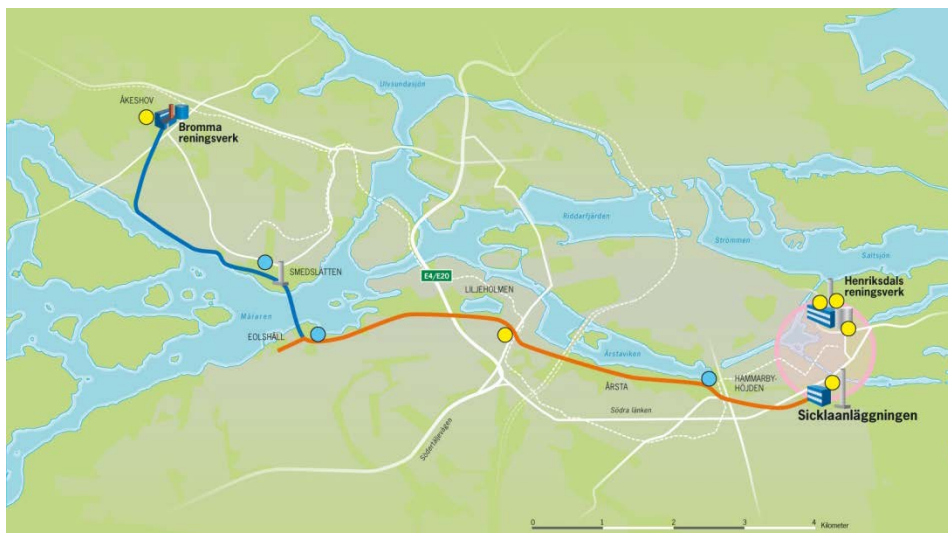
Ulvsundasjön

ÅKESHOV

Bromma reningsverk

Riddarfjärden

Strömmen

Saltsjön

SMEDSLÄTTEN

E4/E20

LILJEHOLMEN

Henriksdals reningsverk

Mälaren

EOLSHÄLL

Årstaviken

HAMMARBY-HÖJDEN

ÅRSTA

Södra länken

Sicklaanläggningen

Södertäljevägen

0 1 2 3 4 Kilometer